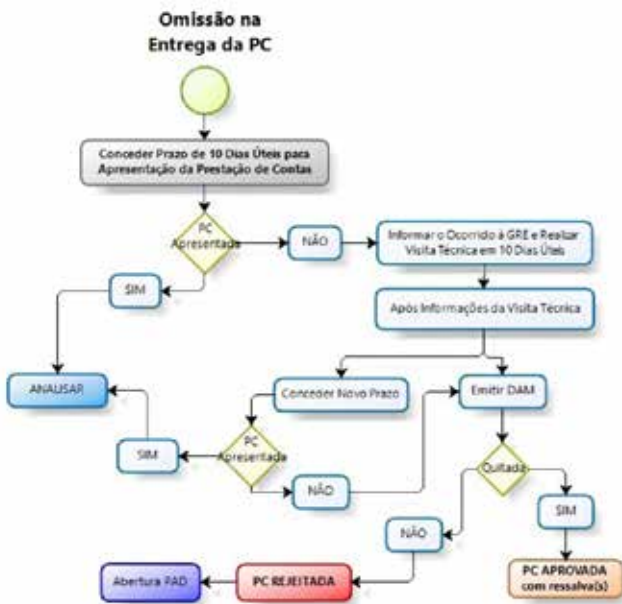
Omissão na Entrega da PC

Conceder Prazo de 10 Dias Úteis para Apresentação da Prestação de Contas

PC Apresentada

NÃO

Informar o Ocorrido à GRE e Realizar Visita Técnica em 10 Dias Úteis

SIM

Após Informações da Visita Técnica

ANALISAR

Conceder Novo Prazo

Emitir DAM

SIM

PC Apresentada

Quitada

NÃO

SIM

NÃO

Abertura PAD

PC REJEITADA

PC APROVADA com ressalva(s)